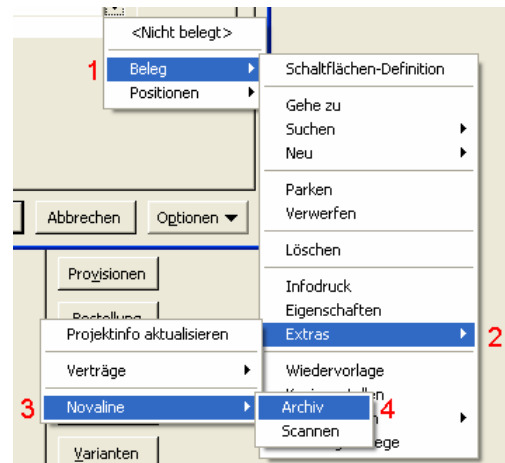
<Nicht belegt>
1
Beleg
Positionen
Schaltflächen-Definition
Gehe zu
Suchen
Neu
Parken
Verwerfen
Löschen
Infodruck
Eigenschaften
Extras
2
Wiedervorlage
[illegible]
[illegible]
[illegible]ege
Abbrechen
Optionen
Provisionen
Bestellung
Projektinfo aktualisieren
Verträge
3
Novaline
Archiv
4
Scannen
Varianten